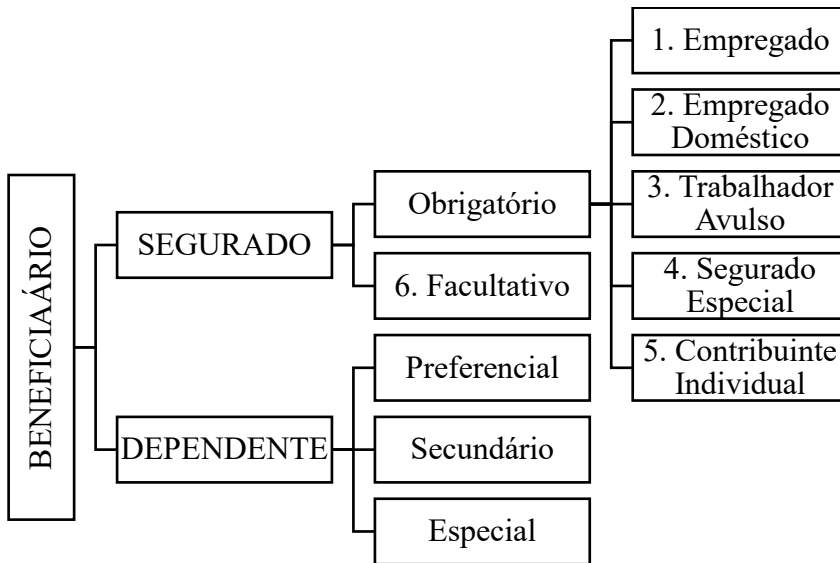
BENEFICIAÁRIO

SEGURADO

DEPENDENTE

Obrigatório

6. Facultativo

Preferencial

Secundário

Especial

1. Empregado

2. Empregado Doméstico

3. Trabalhador Avulso

4. Segurado Especial

5. Contribuinte Individual